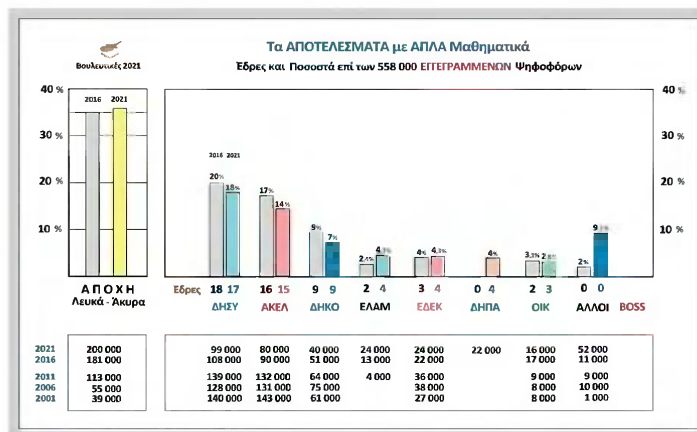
Βουλευτικές 2021

Τα ΑΠΟΤΕΛΕΣΜΑΤΑ με ΑΠΛΑ Μαθηματικά

Έδρες και Ποσοστά επί των 558 000 ΕΓΓΕΓΡΑΜΜΕΝΩΝ Ψηφοφόρων

40 %
30 %
20 %
10 %

2016 2021

ΑΠΟΧΗ
Λευκά - Άκυρα

2016 2021

20% 18%
17% 14%
9% 7%
2% 4.3%
4% 4.3%
4%
3.3% 2.8%
2% 9.3%

Έδρες

| | ΔΗΣΥ | ΑΚΕΛ | ΔΗΚΟ | ΕΛΑΜ | ΕΔΕΚ | ΔΗΠΑ | ΟΙΚ | ΑΛΛΟΙ | BOSS |
|---|---|---|---|---|---|---|---|---|---|
| Έδρες | 18 17 | 16 15 | 9 9 | 2 4 | 3 4 | 0 4 | 2 3 | 0 0 | |

| | ΑΠΟΧΗ | ΔΗΣΥ | ΑΚΕΛ | ΔΗΚΟ | ΕΛΑΜ | ΕΔΕΚ | ΔΗΠΑ | ΟΙΚ | ΑΛΛΟΙ |
|---|---|---|---|---|---|---|---|---|---|
| 2021 | 200 000 | 99 000 | 80 000 | 40 000 | 24 000 | 24 000 | 22 000 | 16 000 | 52 000 |
| 2016 | 181 000 | 108 000 | 90 000 | 51 000 | 13 000 | 22 000 | | 17 000 | 11 000 |
| 2011 | 113 000 | 139 000 | 132 000 | 64 000 | 4 000 | 36 000 | | 9 000 | 9 000 |
| 2006 | 55 000 | 128 000 | 131 000 | 75 000 | | 38 000 | | 8 000 | 10 000 |
| 2001 | 39 000 | 140 000 | 143 000 | 61 000 | | 27 000 | | 8 000 | 1 000 |